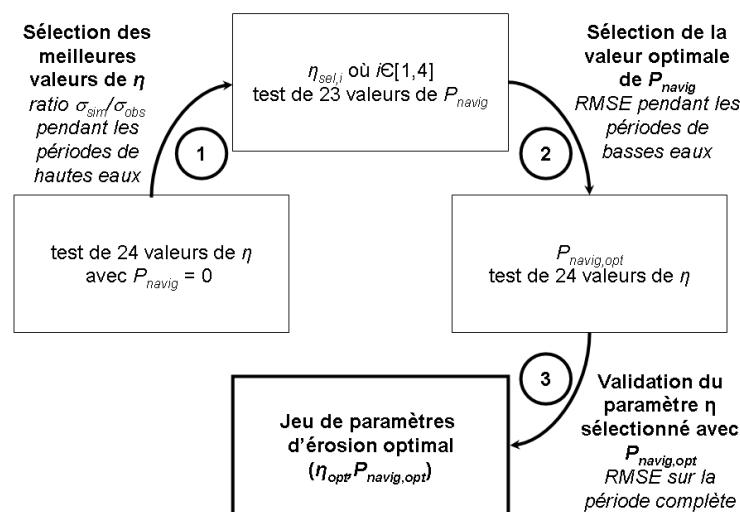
**Sélection des meilleures valeurs de $\eta$**
*ratio $\sigma_{sim}/\sigma_{obs}$ pendant les périodes de hautes eaux*

$\eta_{sel,i}$ où $i$€[1,4]
test de 23 valeurs de $P_{navig}$

**Sélection de la valeur optimale de $P_{navig}$**
*RMSE pendant les périodes de basses eaux*

1

2

test de 24 valeurs de $\eta$
avec $P_{navig}$ = 0

$P_{navig,opt}$
test de 24 valeurs de $\eta$

3

**Validation du paramètre η sélectionné avec $P_{navig,opt}$**
*RMSE sur la période complète*

**Jeu de paramètres d'érosion optimal ($\eta_{opt}$, $P_{navig,opt}$)**